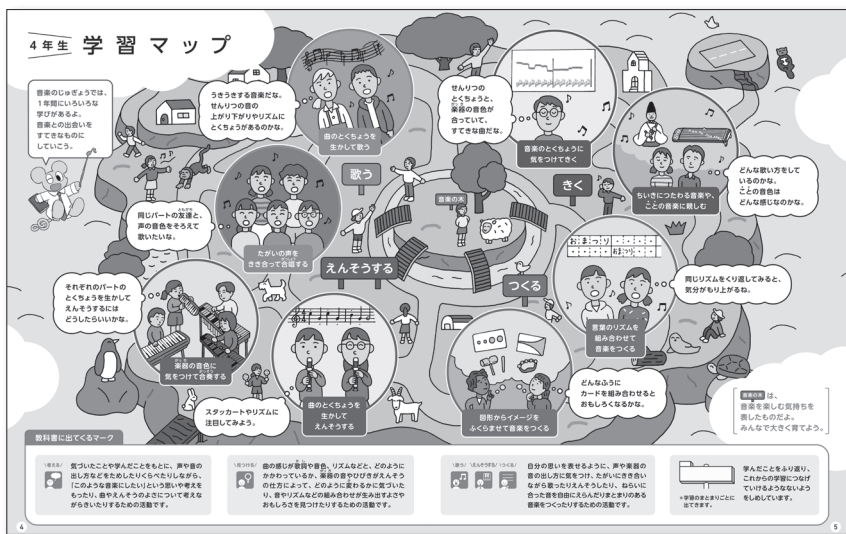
4年生 学習マップ

音楽のじゅぎょうでは、1年間にいろいろな学びがあるよ。音楽との出会いをすてきなものにしていこう。

うきうきする音楽だな。せんりつの音の上がり下がりやリズムにとくちょうがあるのかな。

曲のとくちょうを生かして歌う

せんりつのとくちょうと、楽器の音色が合っていて、すてきな曲だな。

音楽のとくちょうに気をつけてきく

どんな歌い方をしているのかな。ことの音色はどんな感じなのかな。

ちいきにつたわる音楽や、ことの音楽に親しむ

歌う

きく

同じパートの友達と、声の音色をそろえて歌いたいな。

たがいの声をきき合って合唱する

音楽の木

えんそうする

つくる

おまつり

同じリズムをくり返してみると、気分がもり上がるね。

言葉のリズムを組み合わせて音楽をつくる

それぞれのパートのとくちょうを生かしてえんそうするにはどうしたらいいかな。

楽器の音色に気をつけて合奏する

曲のとくちょうを生かしてえんそうする

どんなふうにカードを組み合わせるとおもしろくなるかな。

図形からイメージをふくらませて音楽をつくる

スタッカートやリズムに注目してみよう。

音楽の木は、音楽を楽しむ気持ちを表したものだよ。みんなで大きく育てよう。

教科書に出てくるマーク

「考える」
気づいたことや学んだことをもとに、声や音の出し方などをためしたりくらべたりしながら、「このような音楽にしたい」という思いや考えをもったり、曲やえんそうのよさについて考えながらきいたりするための活動です。

「見つける」
曲の感じが歌詞や音色、リズムなど、どのようにかかわっているか、楽器の音やひびきやえんそうの仕方によって、音の感じがどのように変わるかに気づいたり、音やリズムなどの組み合わせが生み出すよさやおもしろさを見つけたりするための活動です。

「歌う」「えんそうする」「つくる」
自分の思いを表せるように、声や楽器の音の出し方に気をつけ、たがいにきき合いながら歌ったりえんそうしたり、ねらいに合った音を自由にえらんだりまとまりのある音楽をつくったりするための活動です。

＊学習のまとまりごとに出てきます。

学んだことをふり返り、これからの学習につなげていけるようなないようをしめしています。

4

5